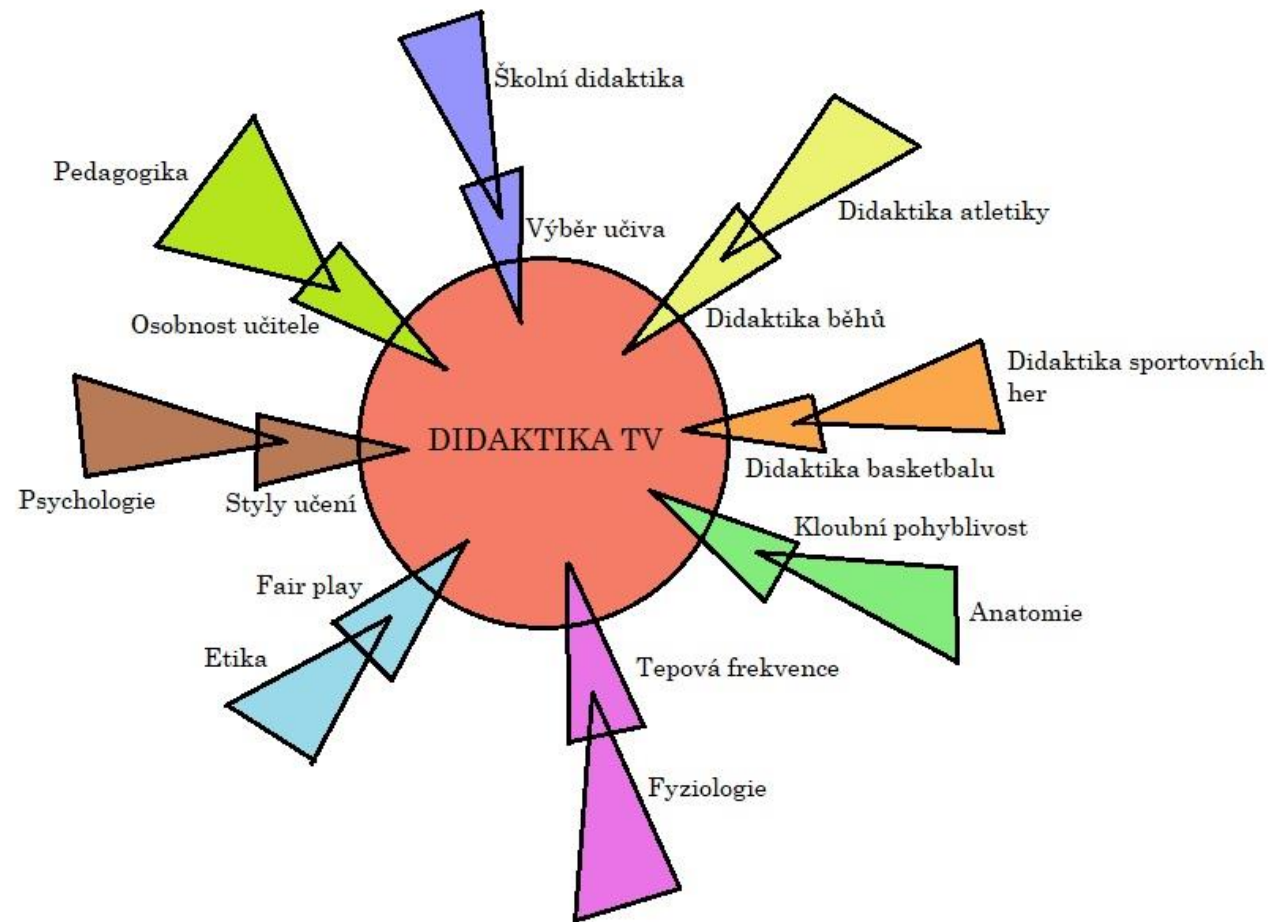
Školní didaktika

Pedagogika

Výběr učiva

Didaktika atletiky

Osobnost učitele

Didaktika běhů

Didaktika sportovních her

DIDAKTIKA TV

Didaktika basketbalu

Psychologie

Styly učení

Kloubní pohyblivost

Fair play

Anatomie

Etika

Tepová frekvence

Fyziologie